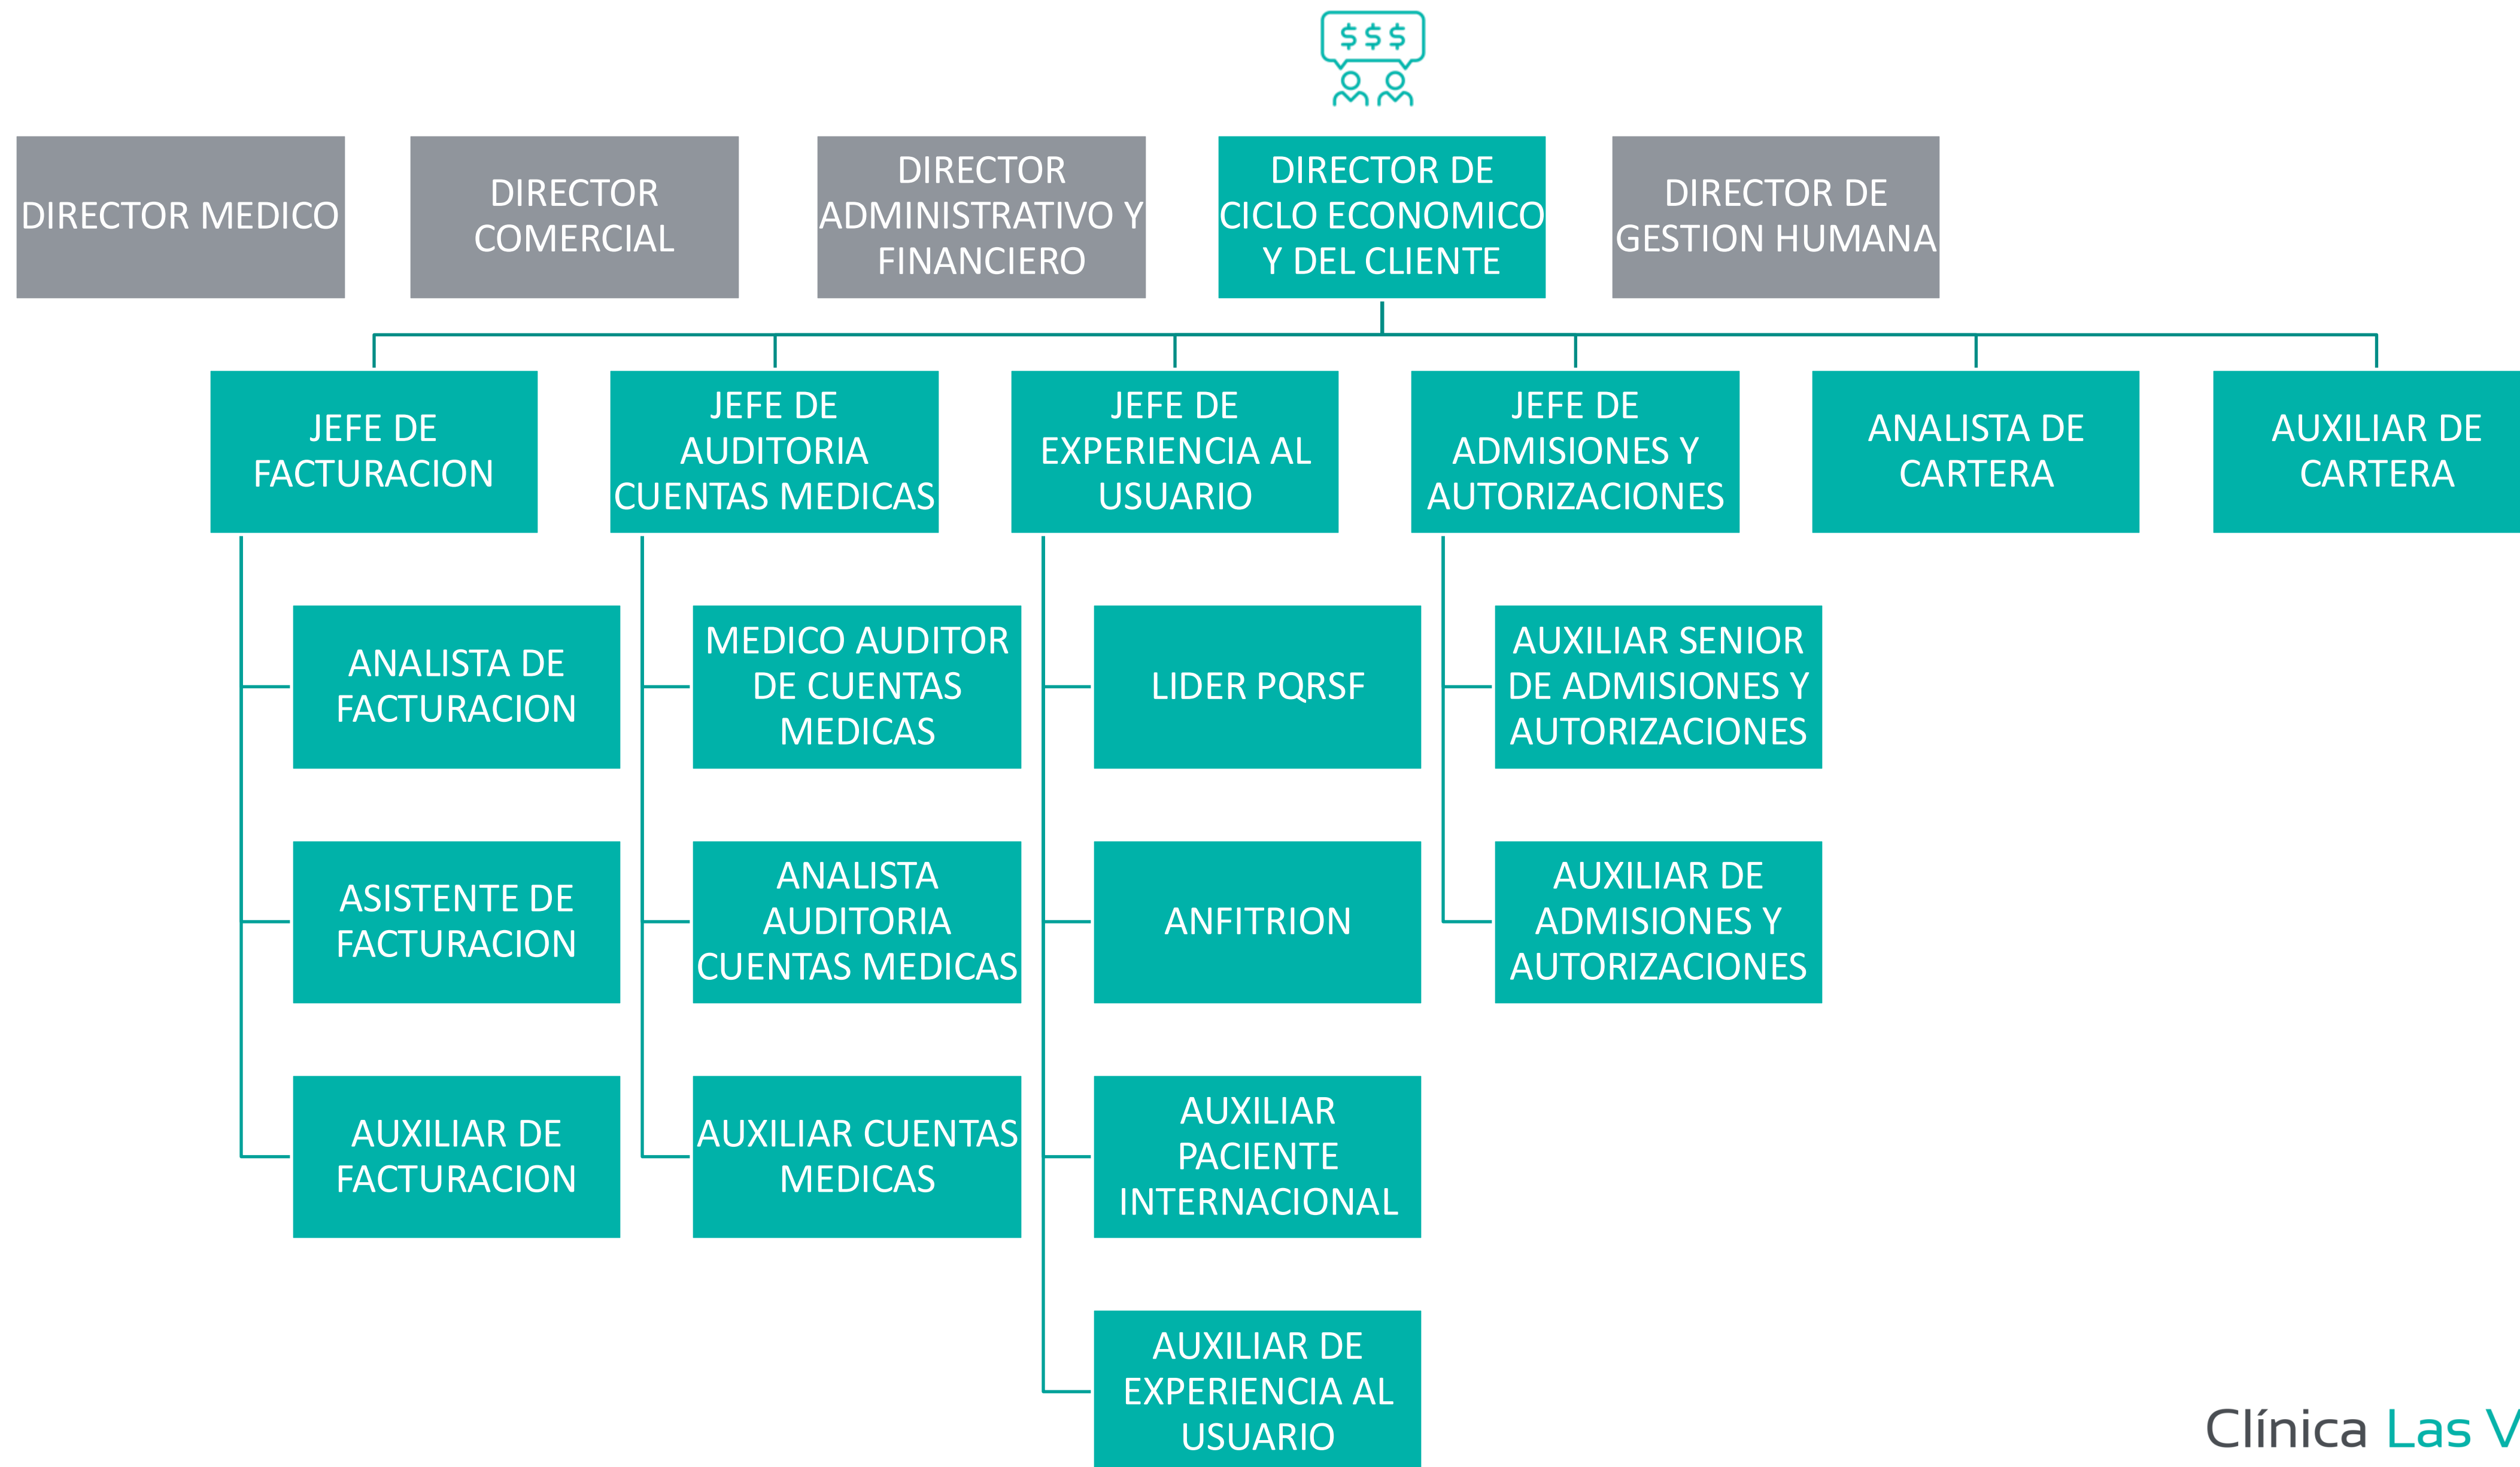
$$$

DIRECTOR MEDICO

DIRECTOR COMERCIAL

DIRECTOR ADMINISTRATIVO Y FINANCIERO

DIRECTOR DE CICLO ECONOMICO Y DEL CLIENTE

DIRECTOR DE GESTION HUMANA

JEFE DE FACTURACION

JEFE DE AUDITORIA CUENTAS MEDICAS

JEFE DE EXPERIENCIA AL USUARIO

JEFE DE ADMISIONES Y AUTORIZACIONES

ANALISTA DE CARTERA

AUXILIAR DE CARTERA

ANALISTA DE FACTURACION

ASISTENTE DE FACTURACION

AUXILIAR DE FACTURACION

MEDICO AUDITOR DE CUENTAS MEDICAS

ANALISTA AUDITORIA CUENTAS MEDICAS

AUXILIAR CUENTAS MEDICAS

LIDER PQRSF

ANFITRION

AUXILIAR PACIENTE INTERNACIONAL

AUXILIAR DE EXPERIENCIA AL USUARIO

AUXILIAR SENIOR DE ADMISIONES Y AUTORIZACIONES

AUXILIAR DE ADMISIONES Y AUTORIZACIONES

Clínica Las V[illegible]